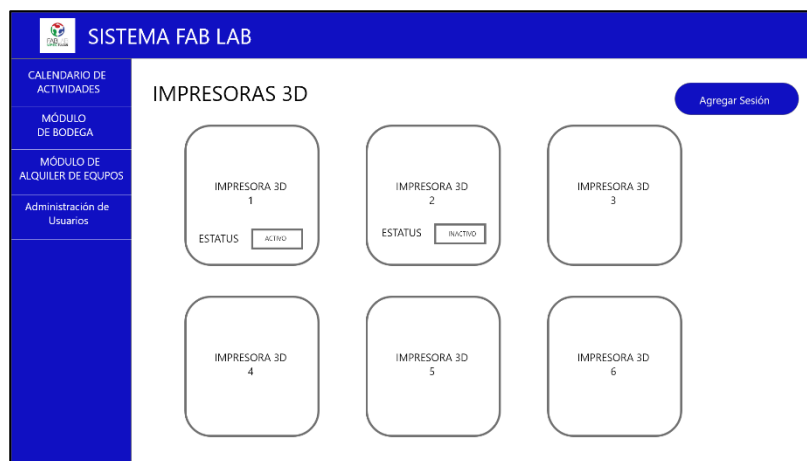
SISTEMA FAB LAB

CALENDARIO DE ACTIVIDADES

MÓDULO DE BODEGA

MÓDULO DE ALQUILER DE EQUPOS

Administración de Usuarios

IMPRESORAS 3D

Agregar Sesión

IMPRESORA 3D
1
ESTATUS ACTIVO

IMPRESORA 3D
2
ESTATUS INACTIVO

IMPRESORA 3D
3

IMPRESORA 3D
4

IMPRESORA 3D
5

IMPRESORA 3D
6